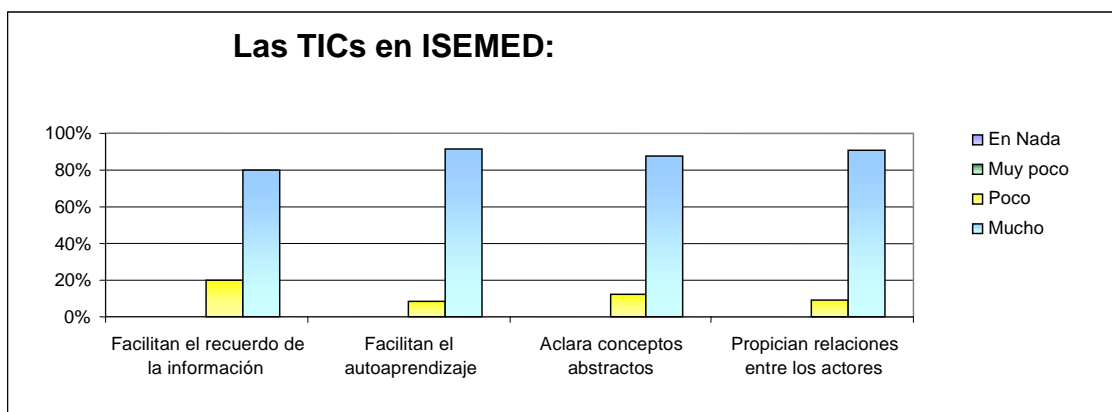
Las TICs en ISEMED:

100%
80%
60%
40%
20%
0%

Facilitan el recuerdo de la información
Facilitan el autoaprendizaje
Aclara conceptos abstractos
Propician relaciones entre los actores

En Nada
Muy poco
Poco
Mucho